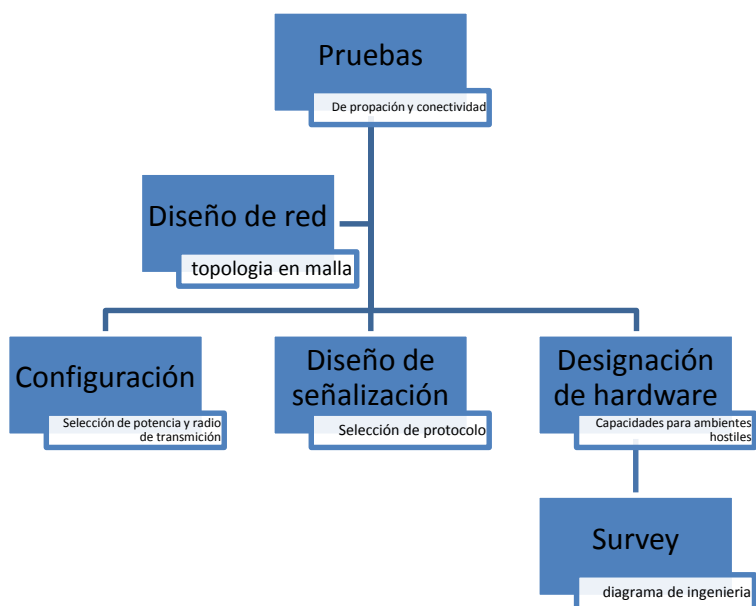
Pruebas
De propación y conectividad

Diseño de red
topologia en malla

Configuración
Selección de potencia y radio de transmición

Diseño de señalización
Selección de protocolo

Designación de hardware
Capacidades para ambientes hostiles

Survey
diagrama de ingenieria